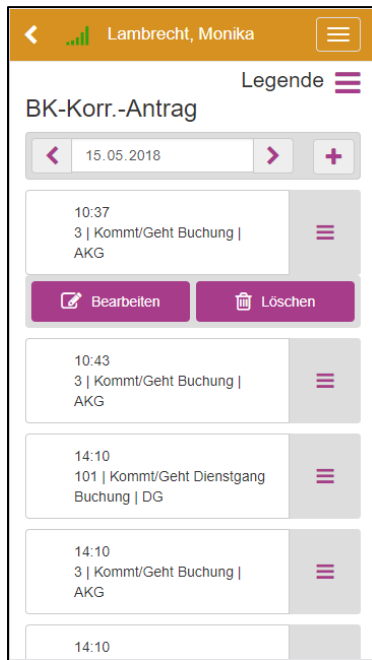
Lambrecht, Monika

Legende

BK-Korr.-Antrag

15.05.2018

10:37
3 | Kommt/Geht Buchung | AKG

Bearbeiten

Löschen

10:43
3 | Kommt/Geht Buchung | AKG

14:10
101 | Kommt/Geht Dienstgang Buchung | DG

14:10
3 | Kommt/Geht Buchung | AKG

14:10